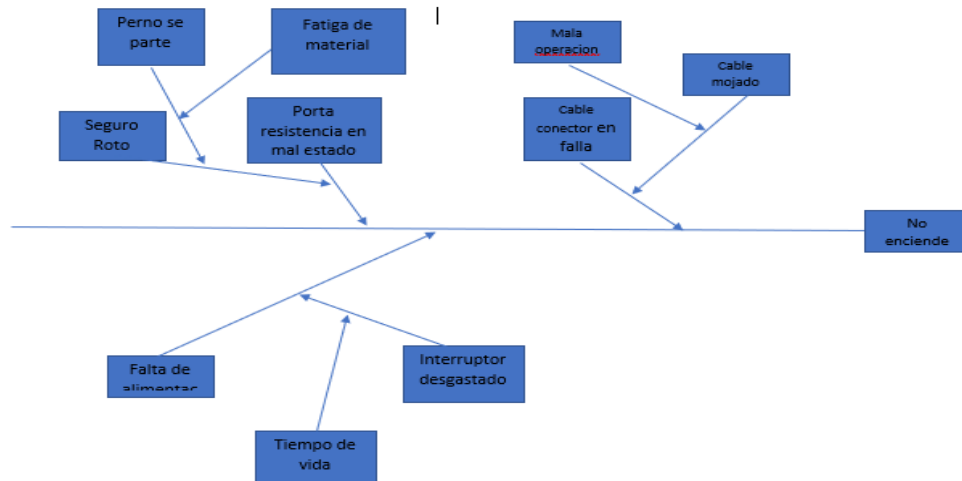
Perno se parte

Fatiga de material

Seguro Roto

Porta resistencia en mal estado

Mala operacion

Cable mojado

Cable conector en falla

No enciende

Falta de alimentac

Interruptor desgastado

Tiempo de vida